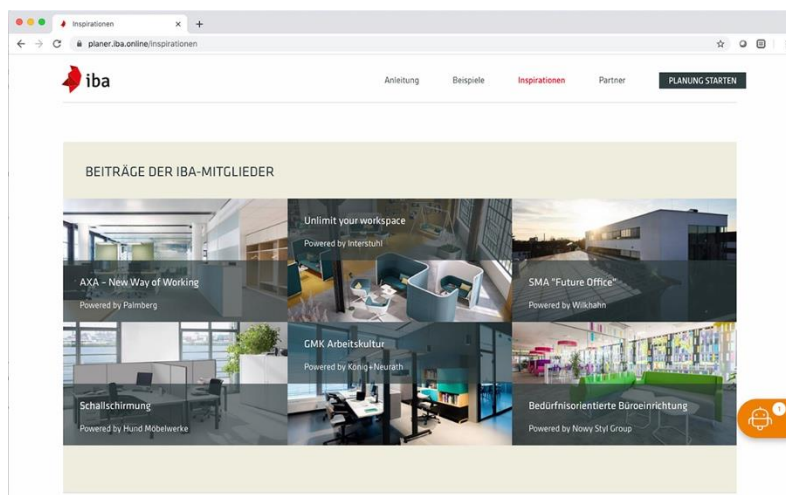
Inspirationen

planer.iba.online/inspirationen

iba

Anleitung Beispiele Inspirationen Partner PLANUNG STARTEN

BEITRÄGE DER IBA-MITGLIEDER

AXA – New Way of Working
Powered by Palmberg

Unlimit your workspace
Powered by Interstuhl

SMA "Future Office"
Powered by Wilkhahn

Schallschirmung
Powered by Hund Möbelwerke

GMK Arbeitskultur
Powered by König+Neurath

Bedürfnisorientierte Büroeinrichtung
Powered by Nowy Styl Group

1